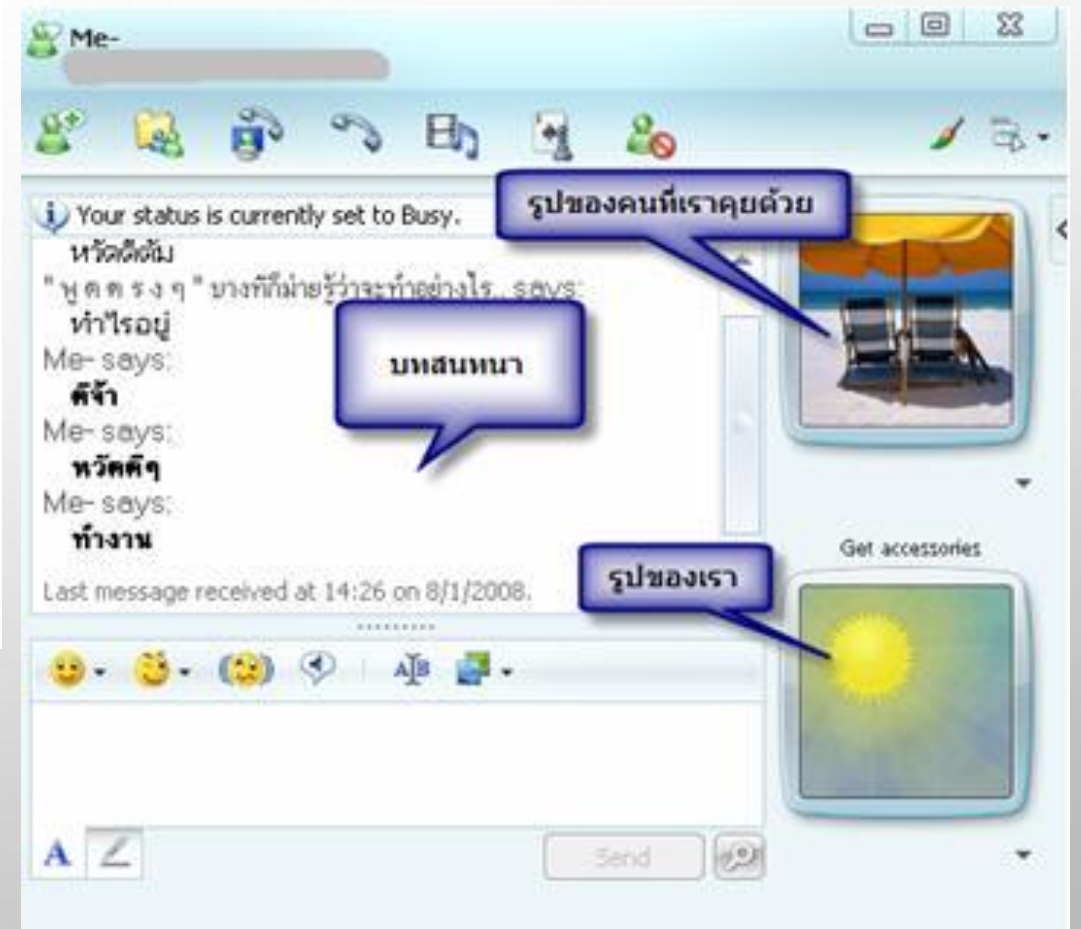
Me-

Your status is currently set to Busy.

รูปของคนที่เราคุยด้วย

หวัดดีจ้ม

"พูดตรงๆ" บางทีก็ไม่รู้ว่าจะทำอย่างไร.. says:

ทำไรอยู่

Me- says:

ดีจ้า

บทสนทนา

Me- says:

หวัดดีๆ

Me- says:

ทำงาน

Get accessories

รูปของเรา

Last message received at 14:26 on 8/1/2008.

A

Send